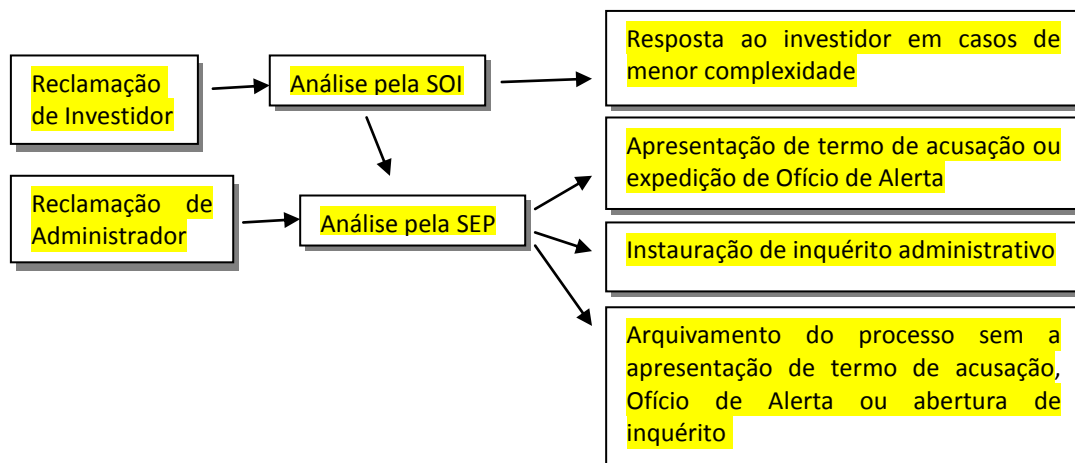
Reclamação de Investidor

Análise pela SOI

Resposta ao investidor em casos de menor complexidade

Reclamação de Administrador

Análise pela SEP

Apresentação de termo de acusação ou expedição de Ofício de Alerta

Instauração de inquérito administrativo

Arquivamento do processo sem a apresentação de termo de acusação, Ofício de Alerta ou abertura de inquérito